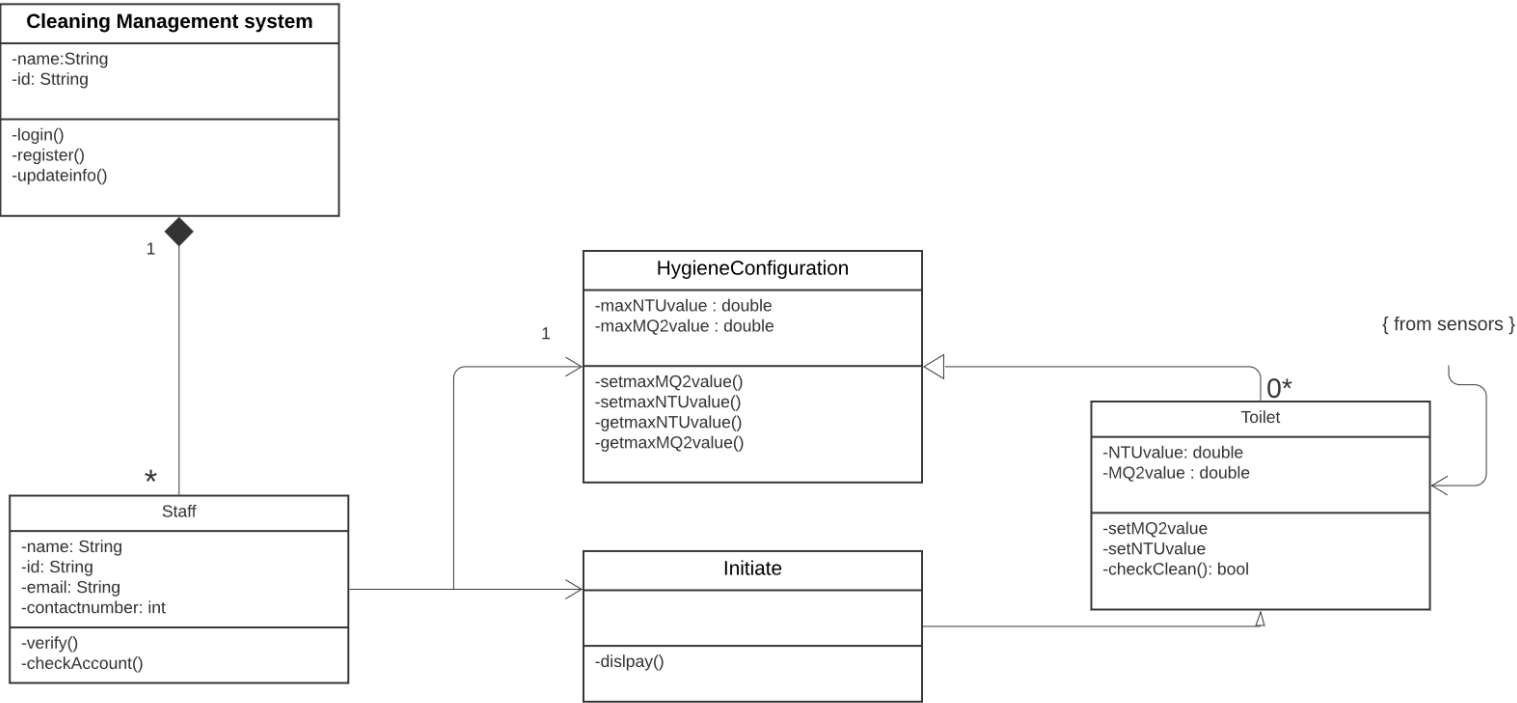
Cleaning Management system

-name:String
-id: Sttring

-login()
-register()
-updateinfo()

1

*

Staff

-name: String
-id: String
-email: String
-contactnumber: int

-verify()
-checkAccount()

1

HygieneConfiguration

-maxNTUvalue : double
-maxMQ2value : double

-setmaxMQ2value()
-setmaxNTUvalue()
-getmaxNTUvalue()
-getmaxMQ2value()

Initiate

-dislpay()

{ from sensors }

0*

Toilet

-NTUvalue: double
-MQ2value : double

-setMQ2value
-setNTUvalue
-checkClean(): bool